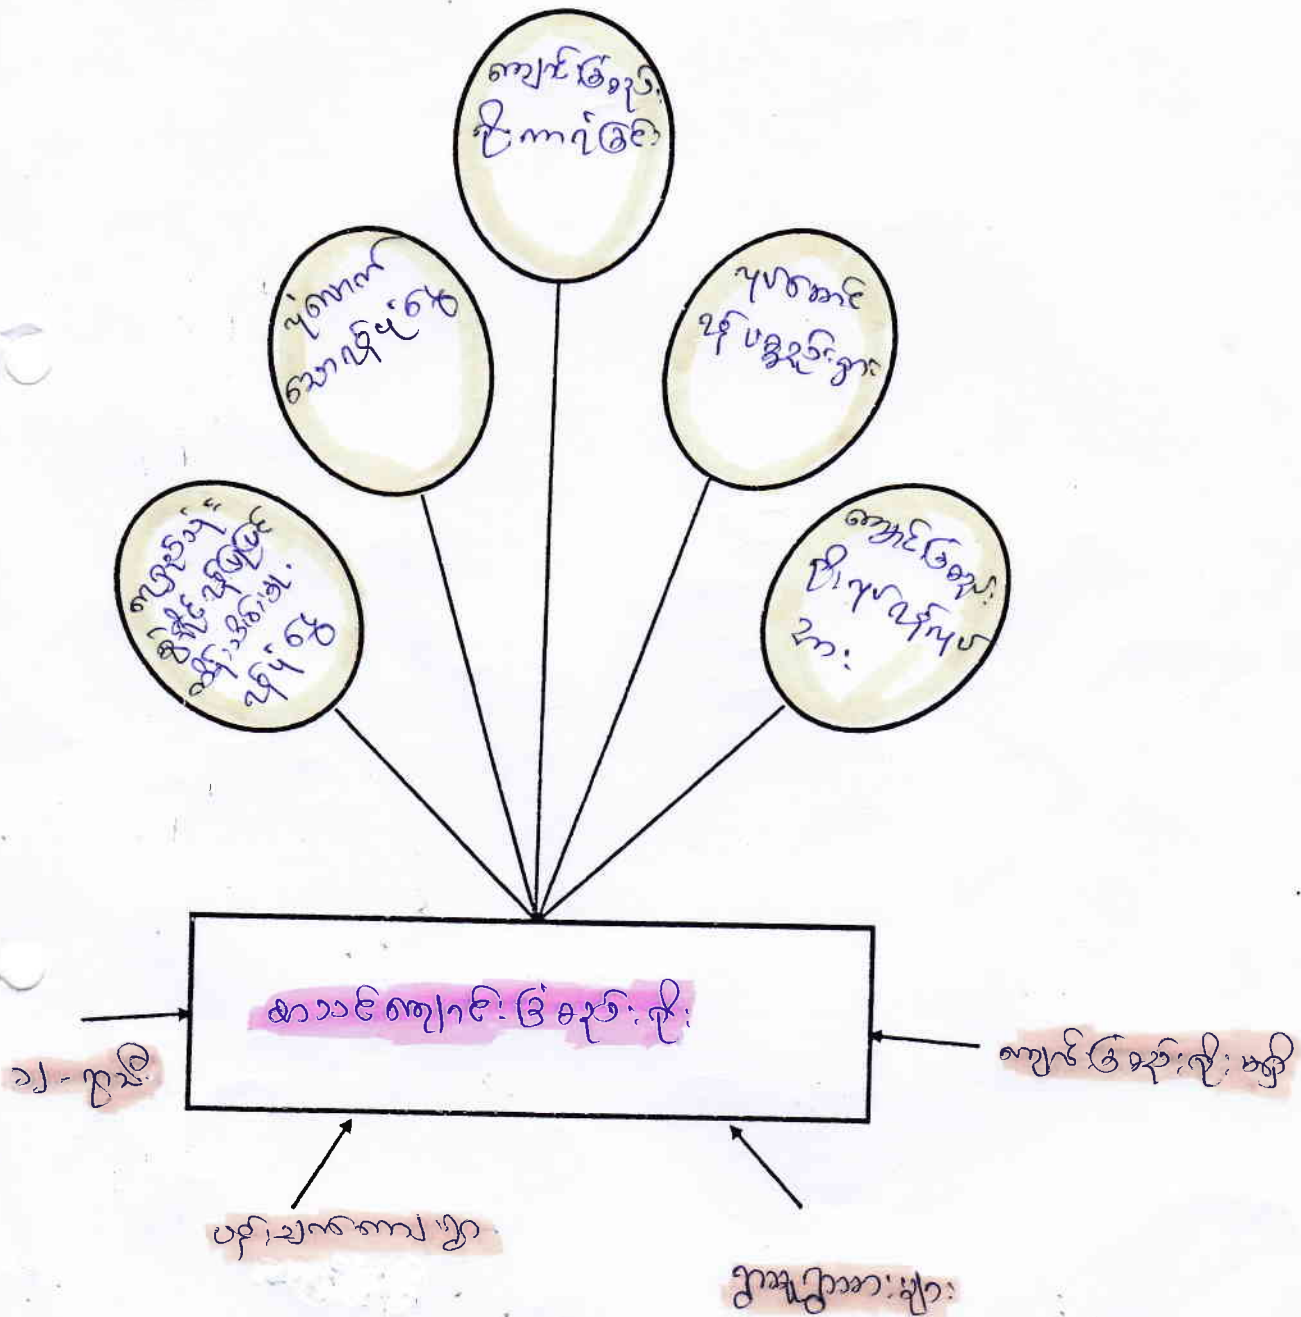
ကျောင်းမြေနေရာ
ဝိုင်းကာရံခြင်း

ပုံမှန်
ဆောင်ရွက်မှု

ပုံမှန်အောင်
ချိန်ရမှတ်များ

ကျောင်းသုံး
ပစ္စည်းပံ့ပိုးမှု
ထိန်းသိမ်း
ရန်ငွေ

ကျောင်းမြေနေရာ
ပိုင်ဆိုင်မှု
ဥပဒေ

အသင်းကျောင်းဖွံ့ဖြိုးရေး

၁၂ - ကျွန်း

ကျောင်းဖွံ့ဖြိုးရေးအဖွဲ့

ပစ္စည်းချထားပေးမှု

ကျောင်းသားများ